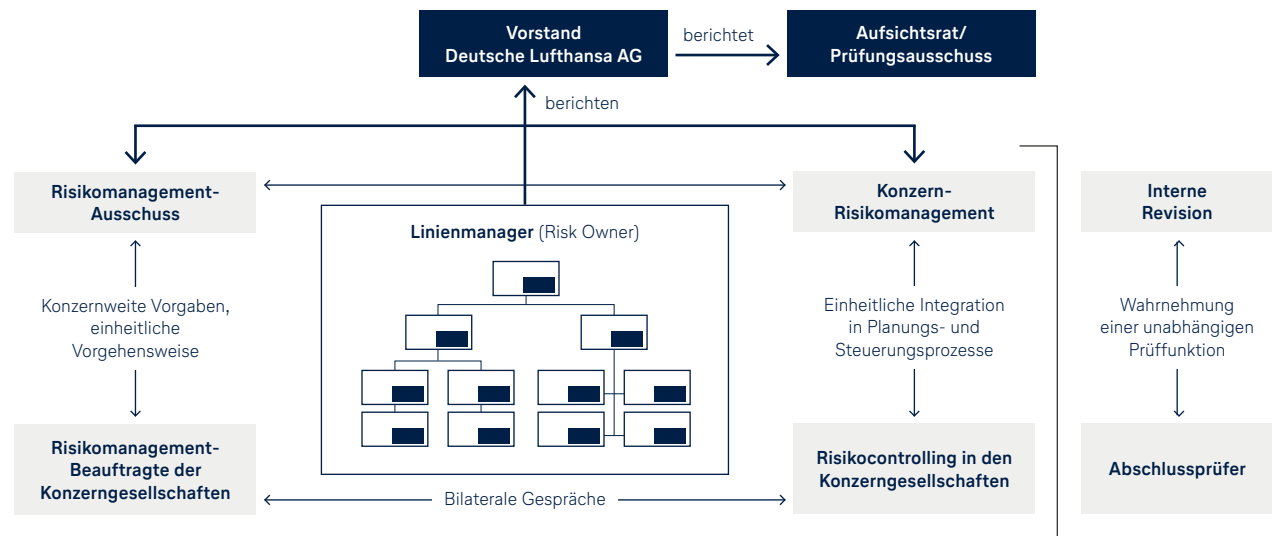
Vorstand
Deutsche Lufthansa AG

berichtet

Aufsichtsrat/
Prüfungsausschuss

berichten

Risikomanagement-Ausschuss

Konzernweite Vorgaben, einheitliche Vorgehensweise

Risikomanagement-Beauftragte der Konzerngesellschaften

Linienmanager (Risk Owner)

Bilaterale Gespräche

Konzern-Risikomanagement

Einheitliche Integration in Planungs- und Steuerungsprozesse

Risikocontrolling in den Konzerngesellschaften

Interne Revision

Wahrnehmung einer unabhängigen Prüffunktion

Abschlussprüfer